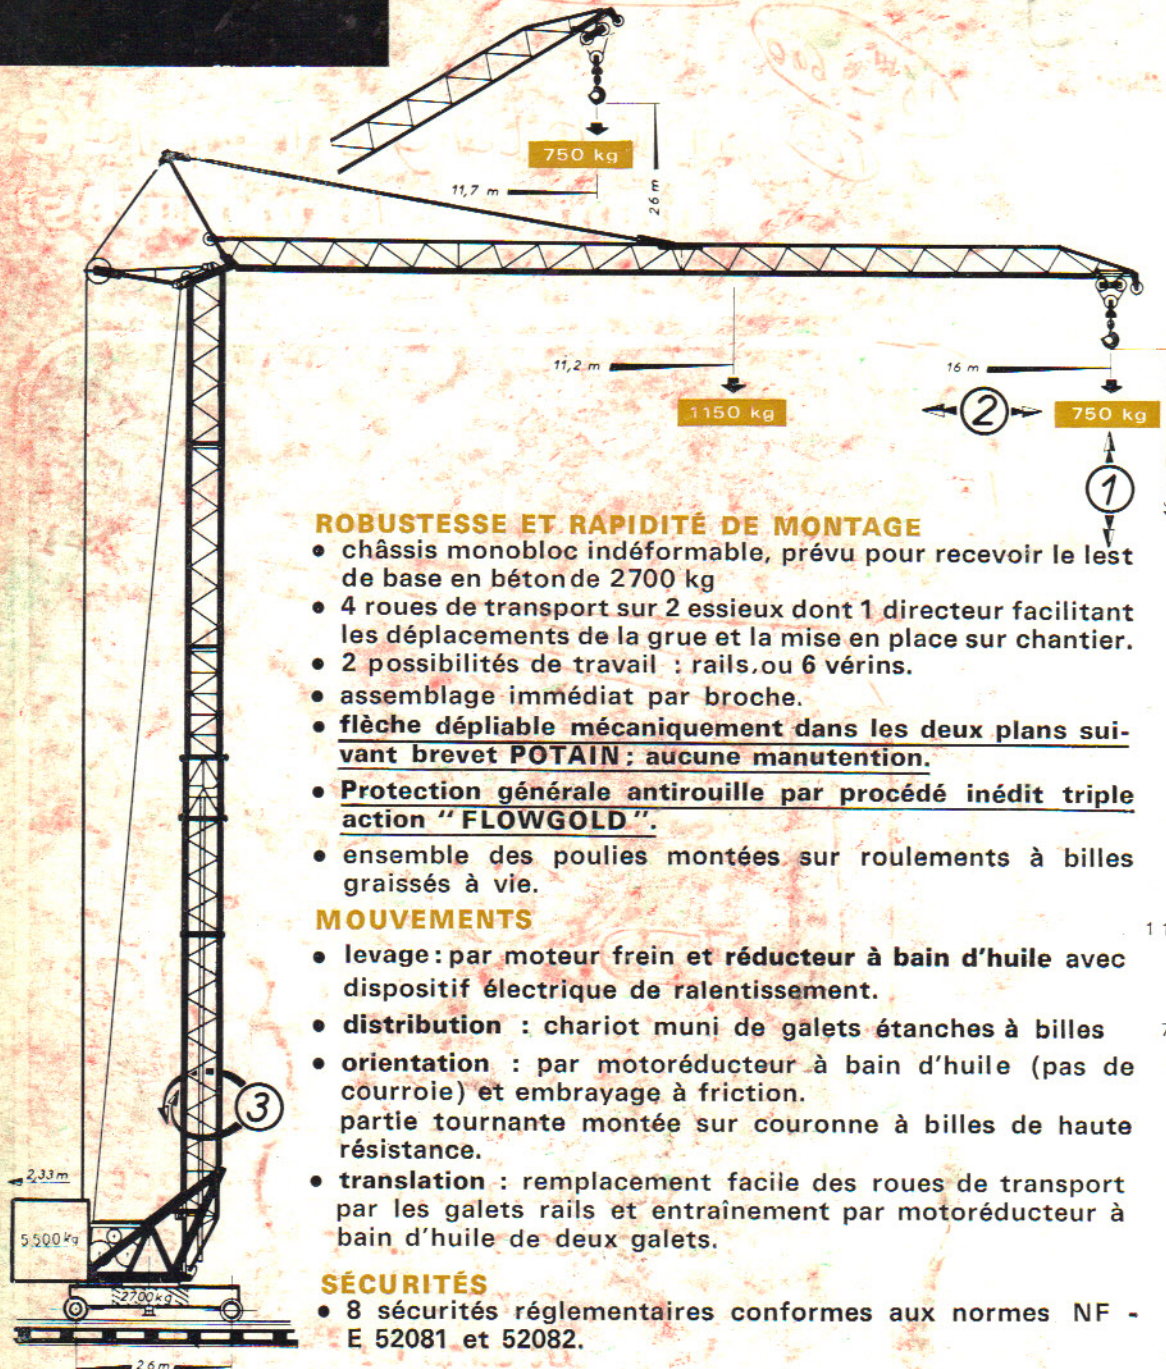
750 kg

11,7 m

26 m

11,2 m

1150 kg

16 m

2

750 kg

1

ROBUSTESSE ET RAPIDITÉ DE MONTAGE

• châssis monobloc indéformable, prévu pour recevoir le lest de base en béton de 2700 kg
• 4 roues de transport sur 2 essieux dont 1 directeur facilitant les déplacements de la grue et la mise en place sur chantier.
• 2 possibilités de travail : rails ou 6 vérins.
• assemblage immédiat par broche.
• flèche dépliable mécaniquement dans les deux plans suivant brevet POTAIN : aucune manutention.
• Protection générale antirouille par procédé inédit triple action " FLOWGOLD ".
• ensemble des poulies montées sur roulements à billes graissés à vie.

MOUVEMENTS

• levage : par moteur frein et réducteur à bain d'huile avec dispositif électrique de ralentissement.
• distribution : chariot muni de galets étanches à billes
• orientation : par motoréducteur à bain d'huile (pas de courroie) et embrayage à friction.
partie tournante montée sur couronne à billes de haute résistance.
• translation : remplacement facile des roues de transport par les galets rails et entraînement par motoréducteur à bain d'huile de deux galets.

SÉCURITÉS

• 8 sécurités réglementaires conformes aux normes NF - E 52081 et 52082.

3

2,33 m

5500 kg

2700 kg

2,6 m